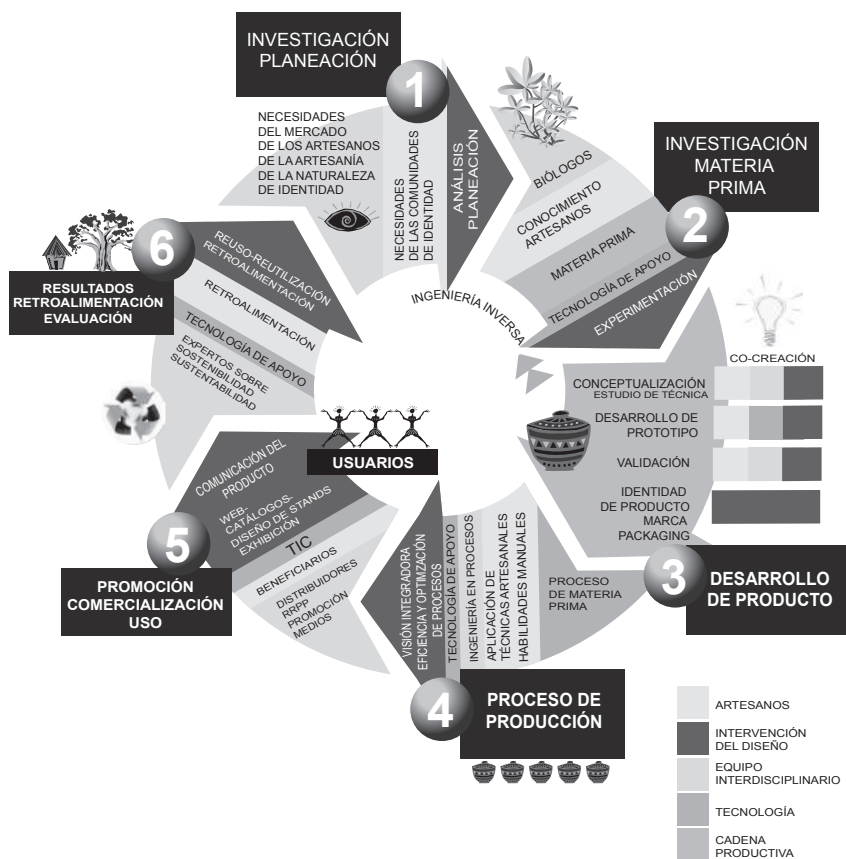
INVESTIGACIÓN PLANEACIÓN

1

NECESIDADES DEL MERCADO DE LOS ARTESANOS DE LA ARTESANÍA DE LA NATURALEZA DE IDENTIDAD

NECESIDADES DE LAS COMUNIDADES DE IDENTIDAD

ANÁLISIS PLANEACIÓN

INVESTIGACIÓN MATERIA PRIMA

2

BIÓLOGOS

CONOCIMIENTO ARTESANOS

MATERIA PRIMA

TECNOLOGÍA DE APOYO

EXPERIMENTACIÓN

INGENIERÍA INVERSA

6

RESULTADOS RETROALIMENTACIÓN EVALUACIÓN

REUSO-REUTILIZACIÓN RETROALIMENTACIÓN

RETROALIMENTACIÓN

TECNOLOGÍA DE APOYO

EXPERTOS SOBRE SOSTENIBILIDAD SUSTENTABILIDAD

CO-CREACIÓN

CONCEPTUALIZACIÓN ESTUDIO DE TÉCNICA

DESARROLLO DE PROTOTIPO

VALIDACIÓN

IDENTIDAD DE PRODUCTO MARCA PACKAGING

USUARIOS

COMUNICACIÓN DEL PRODUCTO

WEB-CATÁLOGOS-DISEÑO DE STANDS EXHIBICIÓN

TIC

BENEFICIARIOS

DISTRIBUIDORES RRPP PROMOCIÓN MEDIOS

5

PROMOCIÓN COMERCIALIZACIÓN USO

VISIÓN INTEGRADORA EFICIENCIA Y OPTIMIZACIÓN DE PROCESOS

TECNOLOGÍA DE APOYO

INGENIERÍA EN PROCESOS

APLICACIÓN DE TÉCNICAS ARTESANALES HABILIDADES MANUALES

PROCESO DE MATERIA PRIMA

3

DESARROLLO DE PRODUCTO

4

PROCESO DE PRODUCCIÓN

ARTESANOS

INTERVENCIÓN DEL DISEÑO

EQUIPO INTERDISCIPLINARIO

TECNOLOGÍA

CADENA PRODUCTIVA